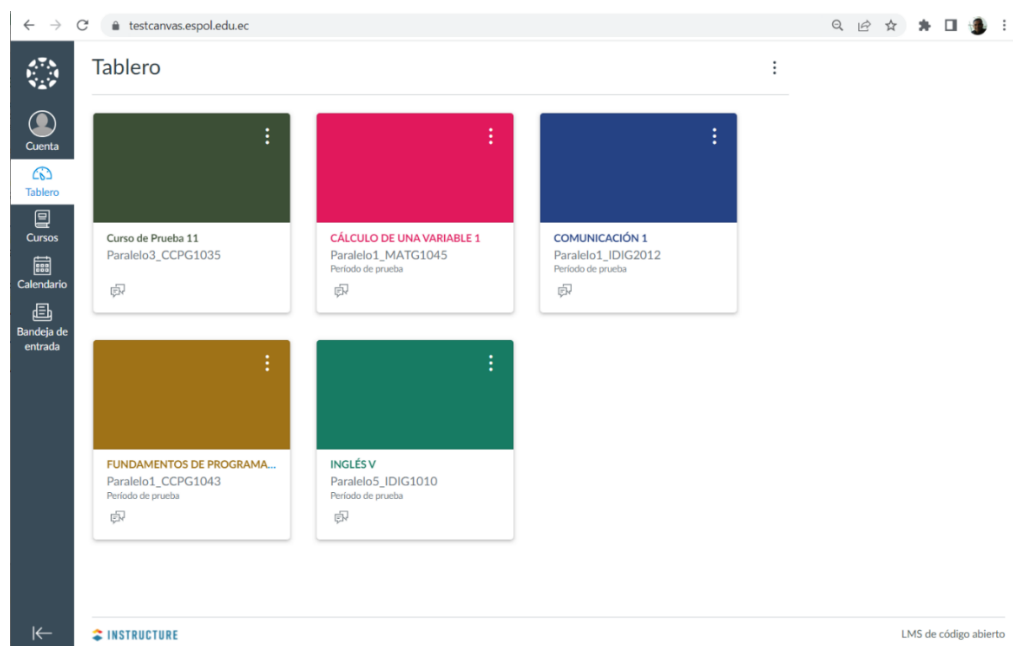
testcanvas.espol.edu.ec

Cuenta
Tablero
Cursos
Calendario
Bandeja de entrada

Tablero

Curso de Prueba 11
Paralelo3_CCPG1035

CÁLCULO DE UNA VARIABLE 1
Paralelo1_MATG1045
Período de prueba

COMUNICACIÓN 1
Paralelo1_IDIG2012
Período de prueba

FUNDAMENTOS DE PROGRAMA...
Paralelo1_CCPG1043
Período de prueba

INGLÉS V
Paralelo5_IDIG1010
Período de prueba

INSTRUCTURE
LMS de código abierto